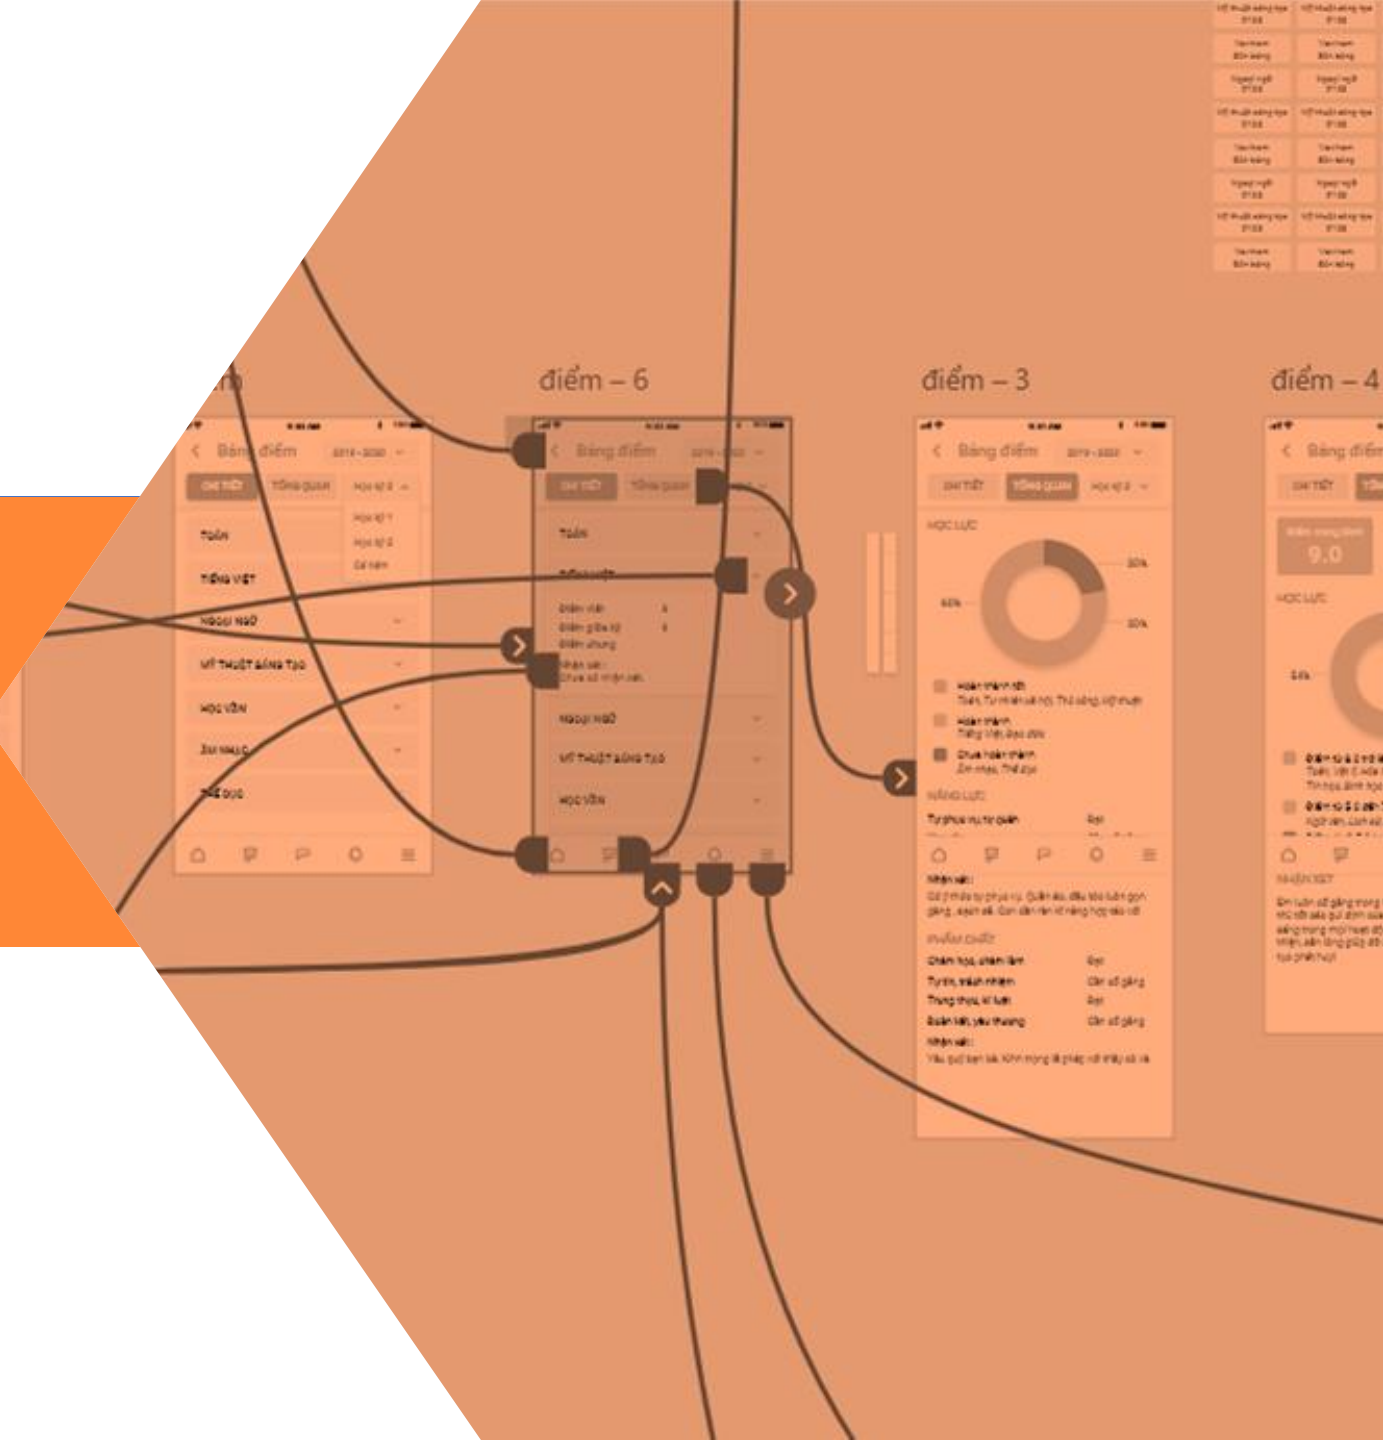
điểm – 6

điểm – 3

điểm – 4

Bảng điểm 2019 - 2020

CHI TIẾT TỔNG QUAN Học kỳ II

Học kỳ I
Học kỳ II
Cả năm

TOÁN
TIẾNG VIỆT
NGOẠI NGỮ
MĨ THUẬT SÁNG TẠO
HỌC VẼN
ÂM NHẠC
THỂ DỤC

Bảng điểm

TOÁN
TIẾNG VIỆT
Điểm viết
Điểm giữa kỳ
Điểm chung
Nhận xét:
NGOẠI NGỮ
MĨ THUẬT SÁNG TẠO
HỌC VẼN

Bảng điểm 2019 - 2020
CHI TIẾT TỔNG QUAN Học kỳ II
HỌC LỰC
30%
40%
30%
Hoàn thành tốt
Hoàn thành
Chưa hoàn thành
NĂNG LỰC
Tự phục vụ, tự quản Đạt
Nhận xét:
PHẨM CHẤT
Chăm học, chăm làm Đạt
Tự tin, trách nhiệm Cần cố gắng
Trung thực, kỉ luật Đạt
Đoàn kết, yêu thương Cần cố gắng
Nhận xét:

Bảng điểm
CHI TIẾT
9.0
HỌC LỰC
NHẬN XÉT